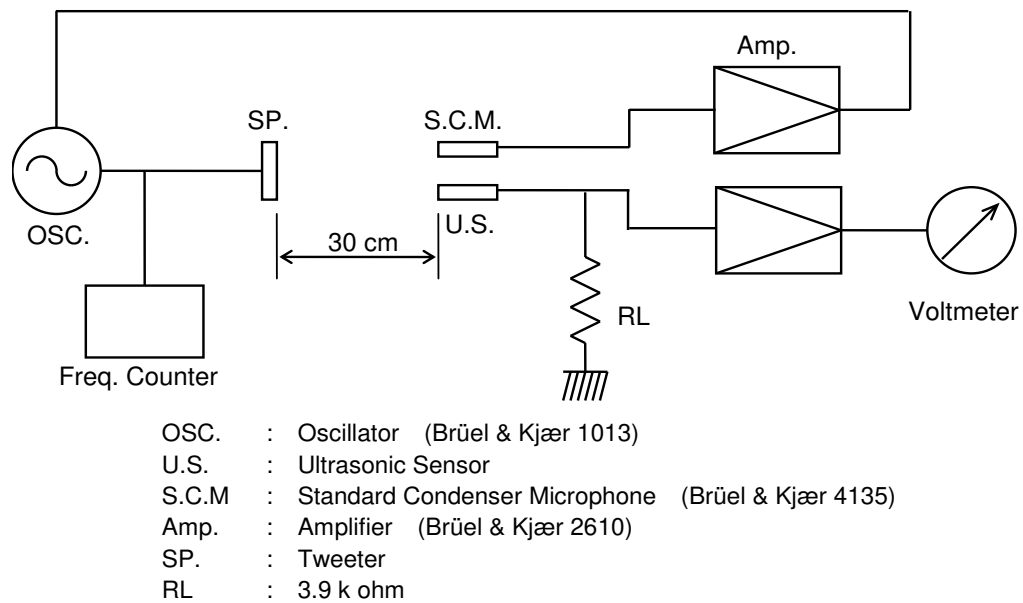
Amp.

SP.

S.C.M.

OSC.

30 cm

U.S.

RL

Voltmeter

Freq. Counter

OSC. : Oscillator (Brüel & Kjær 1013)
U.S. : Ultrasonic Sensor
S.C.M : Standard Condenser Microphone (Brüel & Kjær 4135)
Amp. : Amplifier (Brüel & Kjær 2610)
SP. : Tweeter
RL : 3.9 k ohm